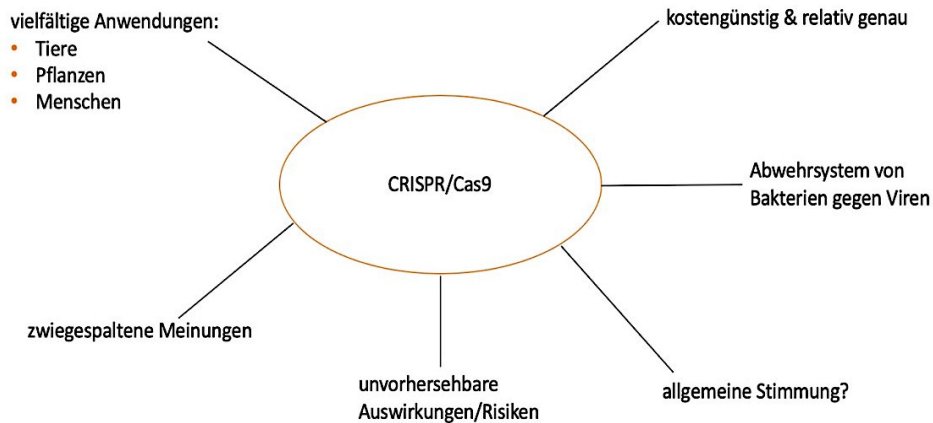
vielfältige Anwendungen:
- Tiere
- Pflanzen
- Menschen

kostengünstig & relativ genau

CRISPR/Cas9

Abwehrsystem von Bakterien gegen Viren

zwiegespaltene Meinungen

unvorhersehbare Auswirkungen/Risiken

allgemeine Stimmung?